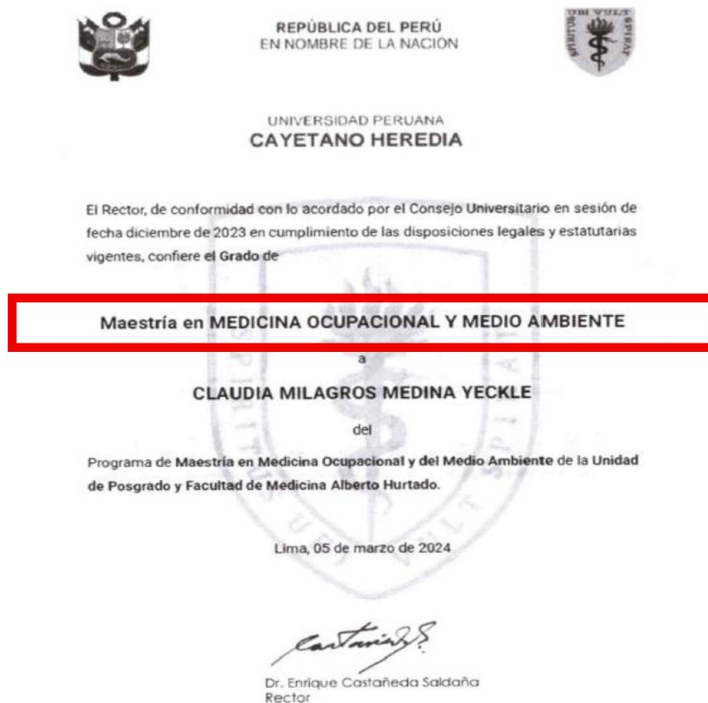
REPÚBLICA DEL PERÚ
EN NOMBRE DE LA NACIÓN

UBI VULT SPIRAT SPIRITUS

UNIVERSIDAD PERUANA
CAYETANO HEREDIA

El Rector, de conformidad con lo acordado por el Consejo Universitario en sesión de fecha diciembre de 2023 en cumplimiento de las disposiciones legales y estatutarias vigentes, confiere el Grado de

Maestría en MEDICINA OCUPACIONAL Y MEDIO AMBIENTE

a

CLAUDIA MILAGROS MEDINA YECKLE

del

Programa de Maestría en Medicina Ocupacional y del Medio Ambiente de la Unidad de Posgrado y Facultad de Medicina Alberto Hurtado.

Lima, 05 de marzo de 2024

Castañeda

Dr. Enrique Castañeda Saldaña
Rector